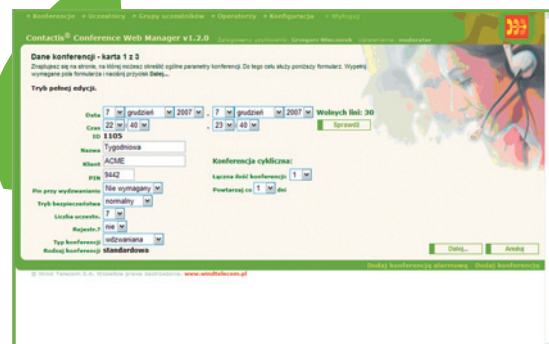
• Konferencje • Uczestnicy • Grupy uczestników • Operatorzy • Konfiguracja • Wyloguj

Contactis® Conference Web Manager v1.2.0 Zalogowany użytkownik: Grzegorz Wieczorek Uprawnienia: moderator

Dane konferencji - karta 1 z 3

Znajdujesz się na stronie, na której możesz określić ogólne parametry konferencji. Do tego celu służy poniższy formularz. Wypełnij wymagane pola formularza i naciśnij przycisk Dalej...

Tryb pełnej edycji.

Data 7 grudzień 2007 - 7 grudzień 2007 Wolnych linii: 30

Czas 22 40 - 23 40 Sprawdź

ID 1105

Nazwa Tygodniowa

Klient ACME

PIN 9442

Pin przy wydzwanianiu Nie wymagany

Tryb bezpieczeństwa normalny

Liczba uczestn. 7

Rejestr.? nie

Typ konferencji wdzwaniana

Rodzaj konferencji standardowa

Konferencja cykliczna:

Łączna ilość konferencji 1

Powtarzaj co 1 dni

Dalej... Anuluj

Dodaj konferencję alarmową Dodaj konferencję

© Wind Telecom S.A. Wszelkie prawa zastrzeżone. www.windtelecom.pl